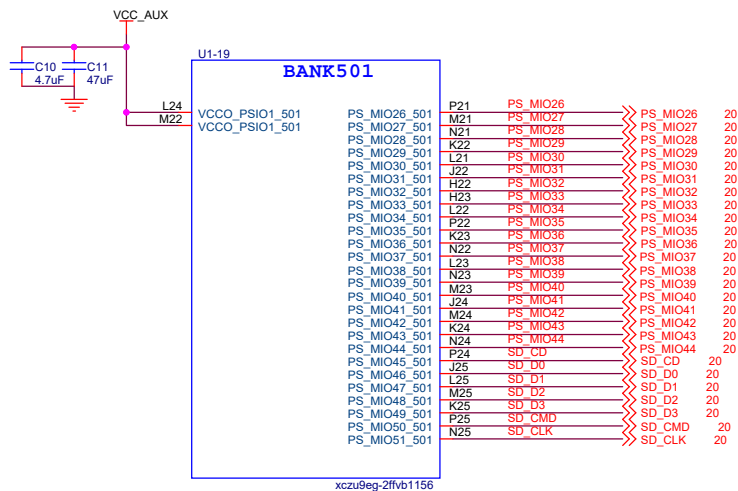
VCC_AUX

C10 4.7uF
C11 47uF

U1-19

BANK501

L24 VCCO_PSIO1_501
M22 VCCO_PSIO1_501

PS_MIO26_501 P21 PS_MIO26 PS_MIO26 20
PS_MIO27_501 M21 PS_MIO27 PS_MIO27 20
PS_MIO28_501 N21 PS_MIO28 PS_MIO28 20
PS_MIO29_501 K22 PS_MIO29 PS_MIO29 20
PS_MIO30_501 L21 PS_MIO30 PS_MIO30 20
PS_MIO31_501 J22 PS_MIO31 PS_MIO31 20
PS_MIO32_501 H22 PS_MIO32 PS_MIO32 20
PS_MIO33_501 H23 PS_MIO33 PS_MIO33 20
PS_MIO34_501 L22 PS_MIO34 PS_MIO34 20
PS_MIO35_501 P22 PS_MIO35 PS_MIO35 20
PS_MIO36_501 K23 PS_MIO36 PS_MIO36 20
PS_MIO37_501 N22 PS_MIO37 PS_MIO37 20
PS_MIO38_501 L23 PS_MIO38 PS_MIO38 20
PS_MIO39_501 N23 PS_MIO39 PS_MIO39 20
PS_MIO40_501 M23 PS_MIO40 PS_MIO40 20
PS_MIO41_501 J24 PS_MIO41 PS_MIO41 20
PS_MIO42_501 M24 PS_MIO42 PS_MIO42 20
PS_MIO43_501 K24 PS_MIO43 PS_MIO43 20
PS_MIO44_501 N24 PS_MIO44 PS_MIO44 20
PS_MIO45_501 P24 SD_CD SD_CD 20
PS_MIO46_501 J25 SD_D0 SD_D0 20
PS_MIO47_501 L25 SD_D1 SD_D1 20
PS_MIO48_501 M25 SD_D2 SD_D2 20
PS_MIO49_501 K25 SD_D3 SD_D3 20
PS_MIO50_501 P25 SD_CMD SD_CMD 20
PS_MIO51_501 N25 SD_CLK SD_CLK 20

xczu9eg-2ffvb1156